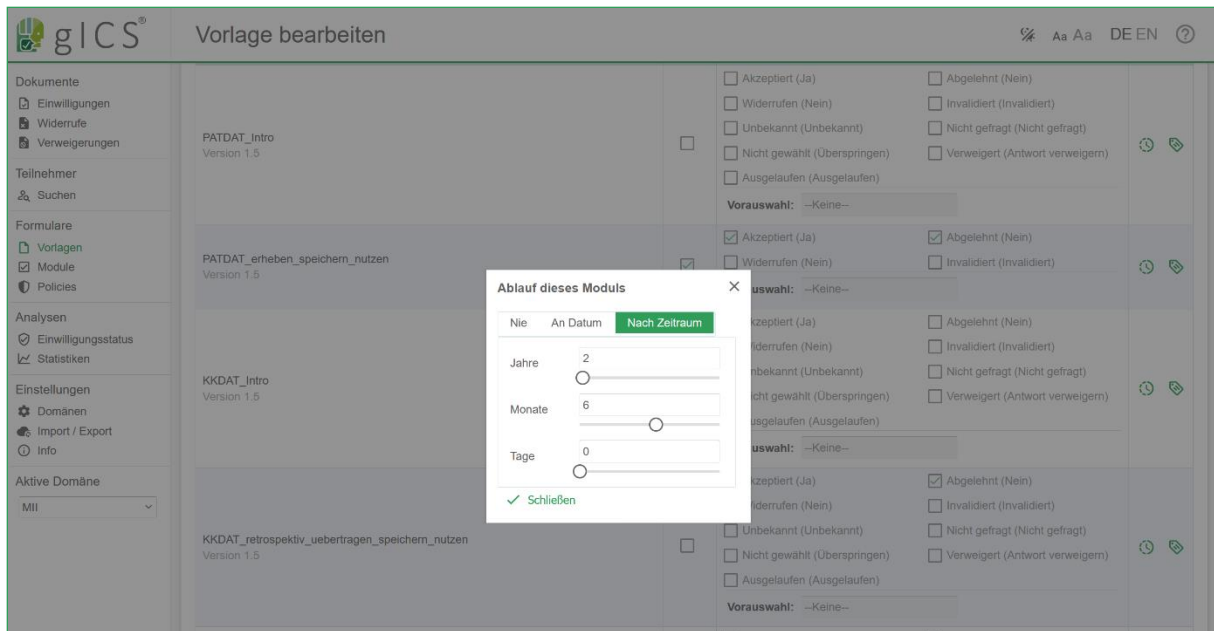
gICS®

Vorlage bearbeiten

Aa Aa DE EN ?

Dokumente
Einwilligungen
Widerrufe
Verweigerungen

Teilnehmer
Suchen

Formulare
Vorlagen
Module
Policies

Analysen
Einwilligungsstatus
Statistiken

Einstellungen
Domänen
Import / Export
Info

Aktive Domäne
MII

PATDAT_Intro
Version 1.5

Akzeptiert (Ja)
Abgelehnt (Nein)
Widerrufen (Nein)
Invalidiert (Invalidiert)
Unbekannt (Unbekannt)
Nicht gefragt (Nicht gefragt)
Nicht gewählt (Überspringen)
Verweigert (Antwort verweigern)
Ausgelaufen (Ausgelaufen)
Vorauswahl: --Keine--

PATDAT_erheben_speichern_nutzen
Version 1.5

Akzeptiert (Ja)
Abgelehnt (Nein)
Widerrufen (Nein)
Invalidiert (Invalidiert)
uswahl: --Keine--

KKDAT_Intro
Version 1.5

kzeptiert (Ja)
Abgelehnt (Nein)
iderrufen (Nein)
Invalidiert (Invalidiert)
nbekannt (Unbekannt)
Nicht gefragt (Nicht gefragt)
icht gewählt (Überspringen)
Verweigert (Antwort verweigern)
usgelaufen (Ausgelaufen)
uswahl: --Keine--

KKDAT_retrospektiv_uebertragen_speichern_nutzen
Version 1.5

kzeptiert (Ja)
Abgelehnt (Nein)
iderrufen (Nein)
Invalidiert (Invalidiert)
Unbekannt (Unbekannt)
Nicht gefragt (Nicht gefragt)
Nicht gewählt (Überspringen)
Verweigert (Antwort verweigern)
Ausgelaufen (Ausgelaufen)
Vorauswahl: --Keine--

Ablauf dieses Moduls
×
Nie
An Datum
Nach Zeitraum
Jahre
2
Monate
6
Tage
0
Schließen